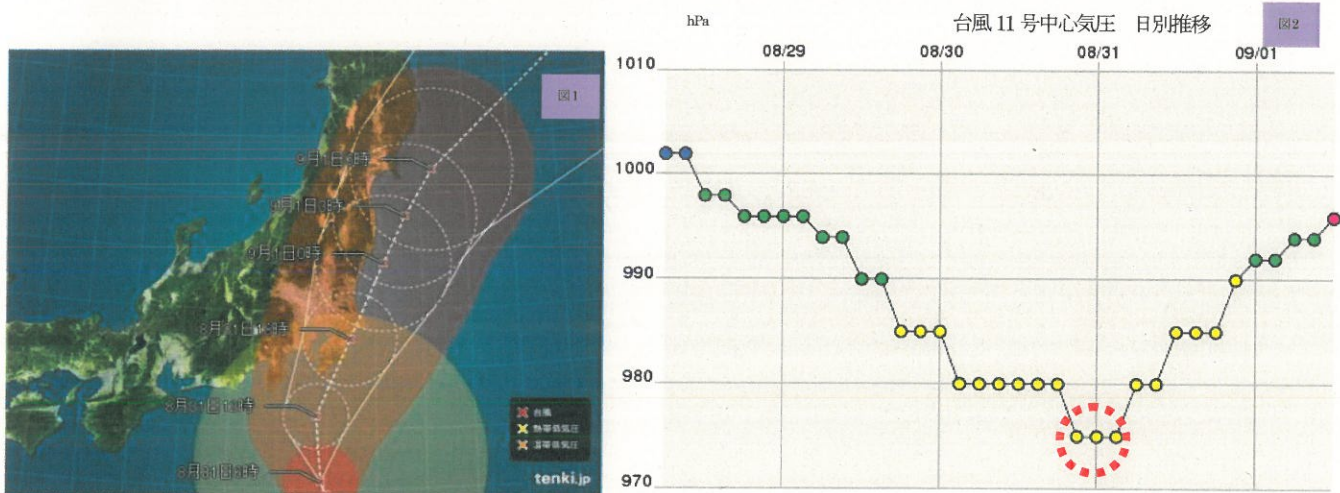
図1

9月1日9時

9月1日6時

9月1日3時

9月1日0時

8月31日21時

8月31日18時

台風
熱帯低気圧
温帯低気圧

tenki.jp

hPa

台風11号中心気圧　日別推移

図2

08/29

08/30

08/31

09/01

1010

1000

990

980

970